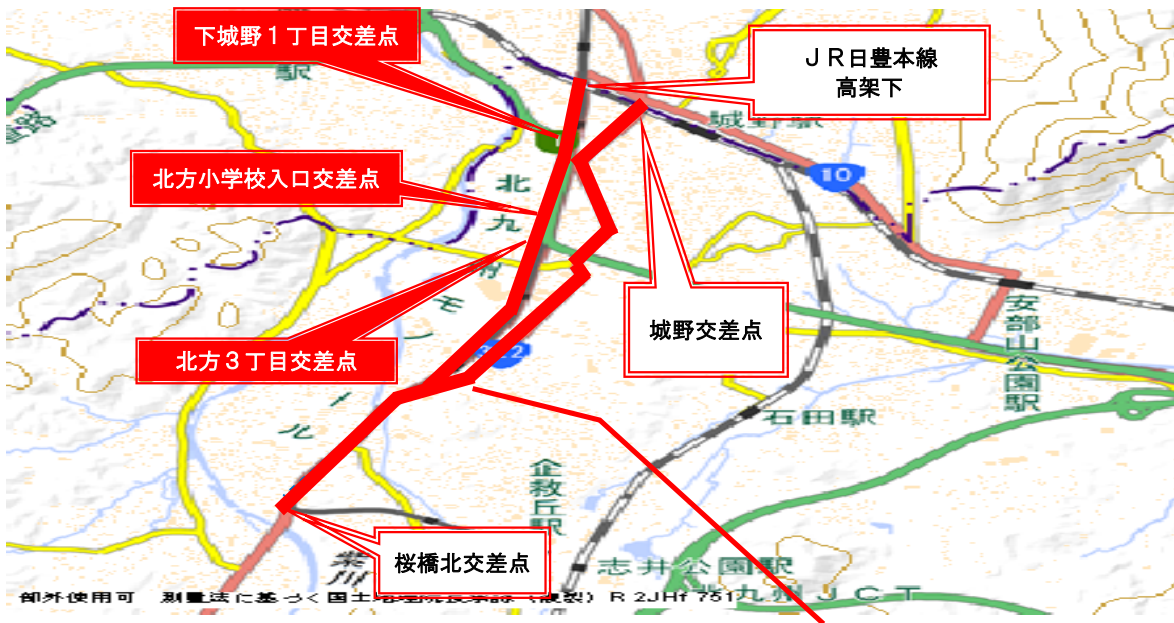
下城野１丁目交差点

ＪＲ日豊本線
高架下

北方小学校入口交差点

城野交差点

北方３丁目交差点

桜橋北交差点

駅

城野駅

10

北九州モノレール

安部山公園駅

石田駅

企救丘駅

志井公園駅

紫川

九州ＪＣＴ

部外使用可　測量法に基づく国土地理院長承認（複製）Ｒ２ＪＨｆ７５１